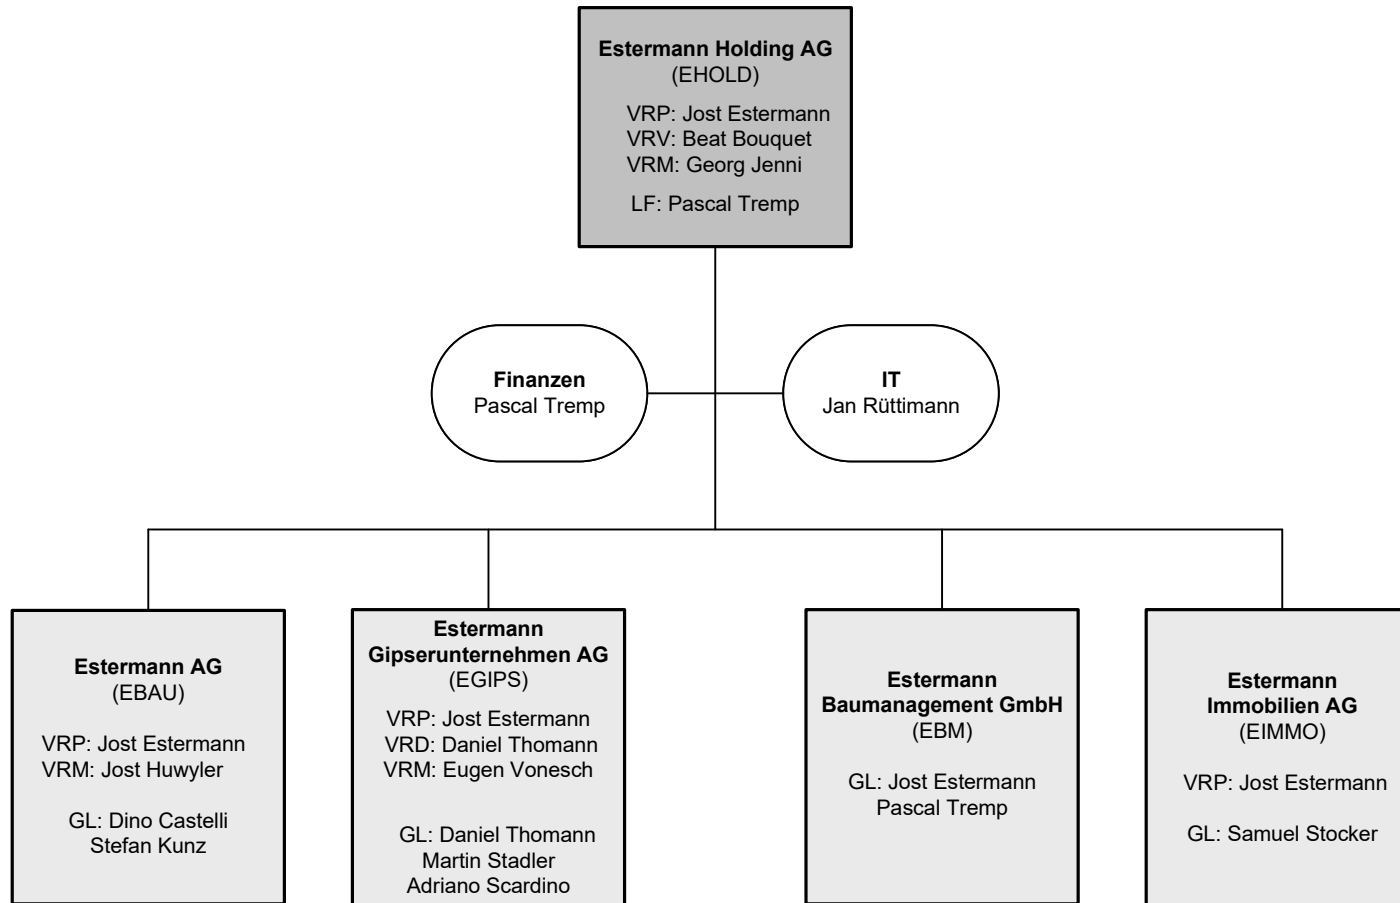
Estermann Holding AG
(EHOLD)

VRP: Jost Estermann
VRV: Beat Bouquet
VRM: Georg Jenni

LF: Pascal Tremp

Finanzen
Pascal Tremp

IT
Jan Rüttimann

Estermann AG
(EBAU)

VRP: Jost Estermann
VRM: Jost Huwyler

GL: Dino Castelli
Stefan Kunz

Estermann Gipserunternehmen AG
(EGIPS)

VRP: Jost Estermann
VRD: Daniel Thomann
VRM: Eugen Vonesch

GL: Daniel Thomann
Martin Stadler
Adriano Scardino

Estermann Baumanagement GmbH
(EBM)

GL: Jost Estermann
Pascal Tremp

Estermann Immobilien AG
(EIMMO)

VRP: Jost Estermann

GL: Samuel Stocker